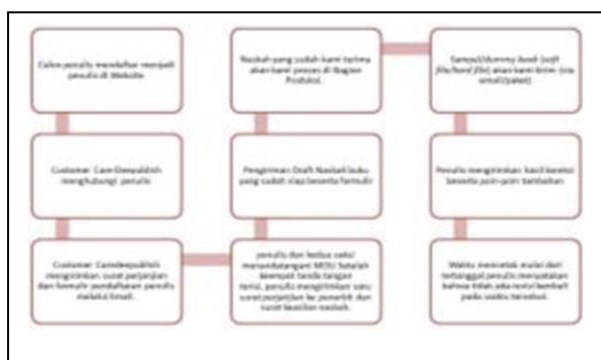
Calon penulis mendaftar menjadi penulis di Website

Customer Care Deepublish menghubungi penulis

Customer Care deepublish mengirimkan surat perjanjian dan formulir pendaftaran penulis melalui Email.

Naskah yang sudah kami terima akan kami proses di Bagian Produksi.

Pengiriman Draft Naskah buku yang sudah siap beserta formulir

penulis dan kedua saksi menandatangani MOU. Setelah bermpel tanda tangan teriai, penulis mengirimkan satu surat perjanjian ke penerbit dan surat keaslian naskah.

Sampul/dummy book (soft file/hard file) akan kami kirim (via email/paket)

Penulis mengirimkan hasil koreksi beserta poin-poin tambahan

Waktu mencetak mulai dari tertanggal penulis menyatakan bahwa tidak ada revisi kembali pada waktu tersebut.